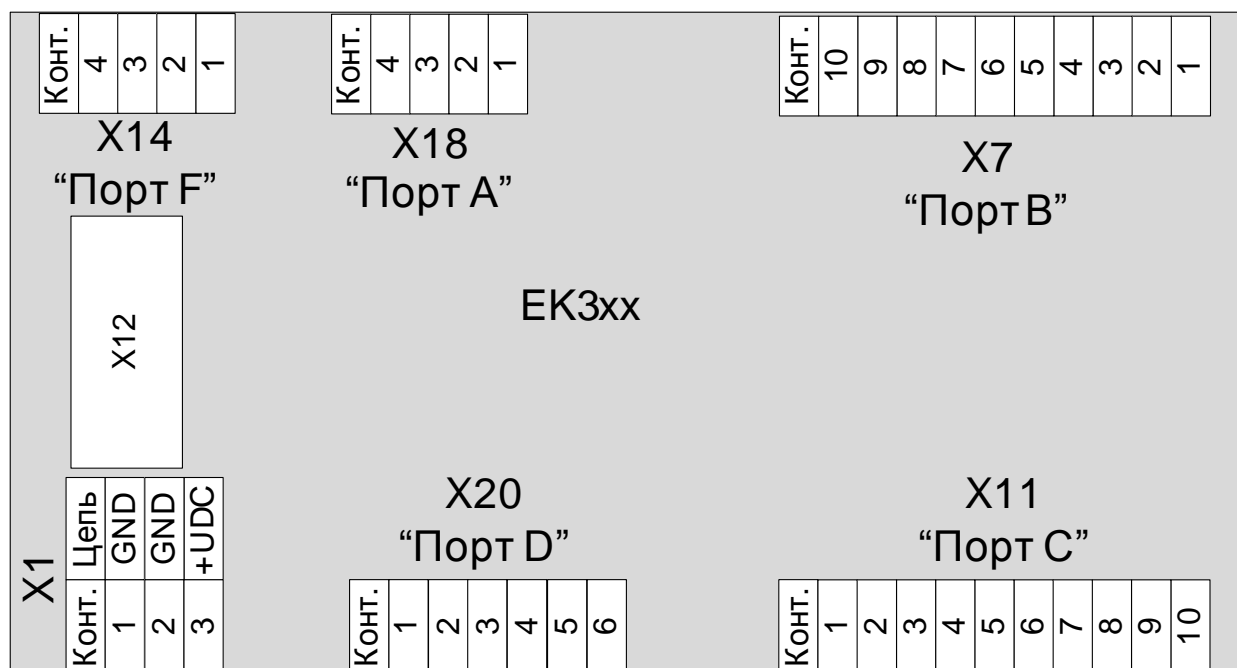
| Конт. | 4 | 3 | 2 | 1 |
|---|---|---|---|---|

X14
“Порт F”

| Конт. | 4 | 3 | 2 | 1 |
|---|---|---|---|---|

X18
“Порт A”

| Конт. | 10 | 9 | 8 | 7 | 6 | 5 | 4 | 3 | 2 | 1 |
|---|---|---|---|---|---|---|---|---|---|---|

X7
“Порт B”

X12

EK3xx

X1

| Цепь | GND | GND | +UDC |
|---|---|---|---|
| Конт. | 1 | 2 | 3 |

X20
“Порт D”

| Конт. | 1 | 2 | 3 | 4 | 5 | 6 |
|---|---|---|---|---|---|---|

X11
“Порт C”

| Конт. | 1 | 2 | 3 | 4 | 5 | 6 | 7 | 8 | 9 | 10 |
|---|---|---|---|---|---|---|---|---|---|---|